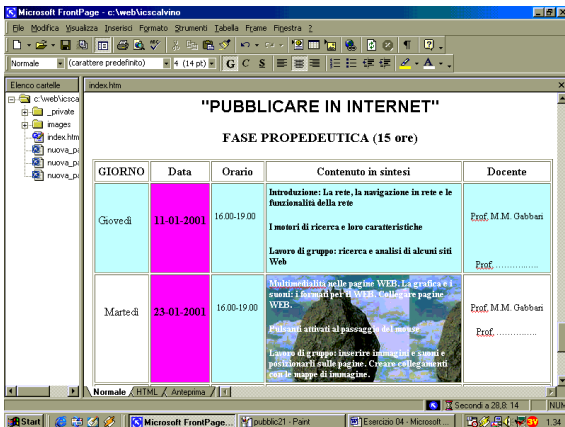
Microsoft FrontPage - c:\web\icscalvino

File Modifica Visualizza Inserisci Formato Strumenti Tabella Frame Finestra ?

Normale (carattere predefinito) 4 (14 pt) G C S

Elenco cartelle

c:\web\icsca
_private
images
index.htm
nuova_pa
nuova_pa
nuova_pa

index.htm

"PUBBLICARE IN INTERNET"

FASE PROPEDEUTICA (15 ore)

| GIORNO | Data | Orario | Contenuto in sintesi | Docente |
|---|---|---|---|---|
| Giovedì | 11-01-2001 | 16.00-19.00 | Introduzione: La rete, la navigazione in rete e le funzionalità della rete<br><br>I motori di ricerca e loro caratteristiche<br><br>Lavoro di gruppo: ricerca e analisi di alcuni siti Web | Prof. M.M. Gabbari<br><br>Prof. ............... |
| Martedì | 23-01-2001 | 16.00-19.00 | Multimedialità nelle pagine WEB. La grafica e i suoni: i formati per il WEB. Collegare pagine WEB.<br><br>Pulsanti attivati al passaggio del mouse<br><br>Lavoro di gruppo: inserire immagini e suoni e posizionarli sulle pagine. Creare collegamenti con le mappe di immagine. | Prof. M.M. Gabbari<br><br>Prof. ............... |

Normale / HTML / Anteprima /

Secondi a 28.8: 14 NUM

Start Microsoft FrontPage... pubblic21 - Paint Esercizio 04 - Microsoft ... 1.34